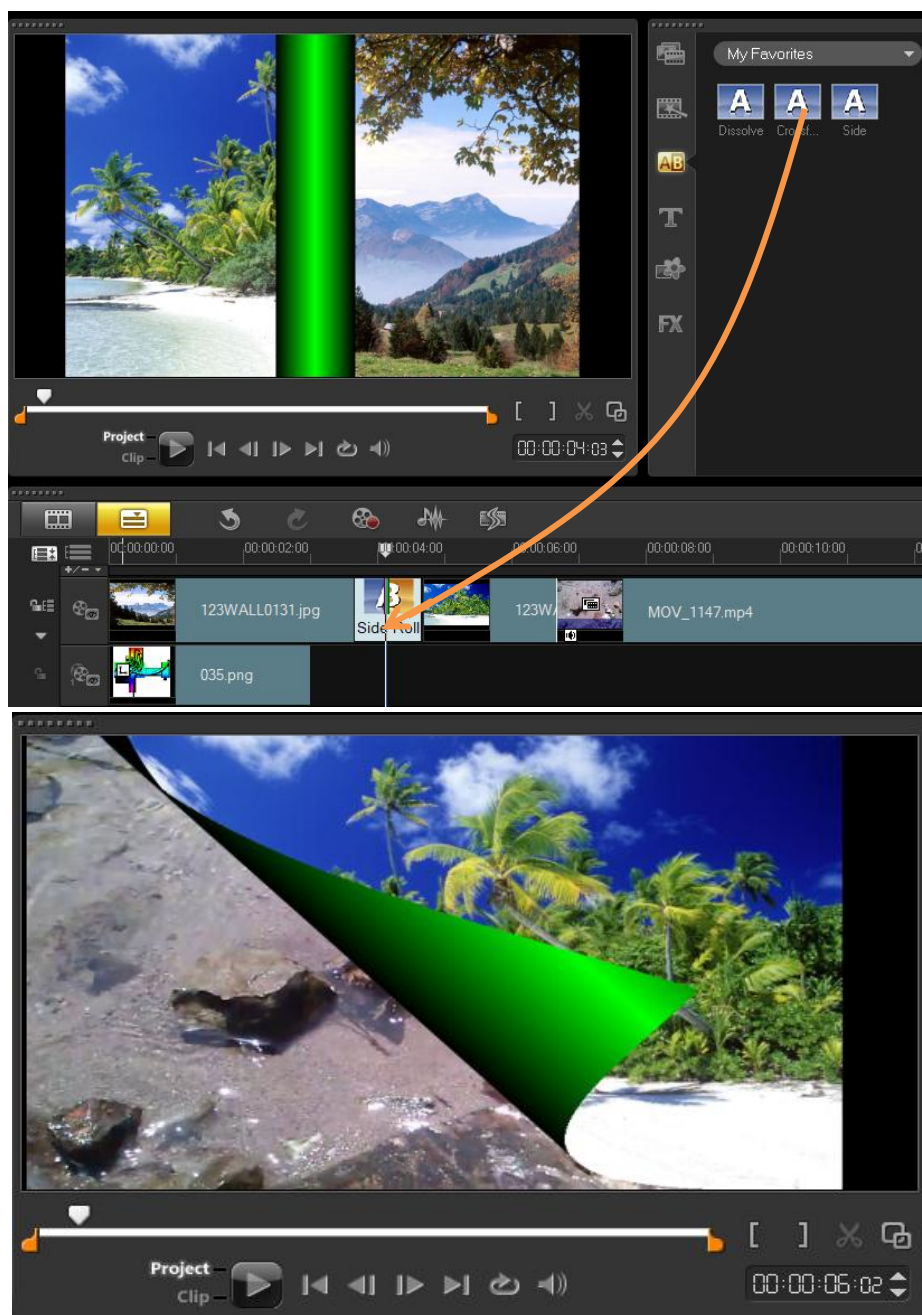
My Favorites

Dissolve Crossf... Side

FX

Project
Clip

00:00:04:03

00:00:00:00 00:00:02:00 00:00:04:00 00:00:06:00 00:00:08:00 00:00:10:00

123WALL0131.jpg

Side Roll

123WA

MOV_1147.mp4

035.png

Project
Clip

00:00:06:02